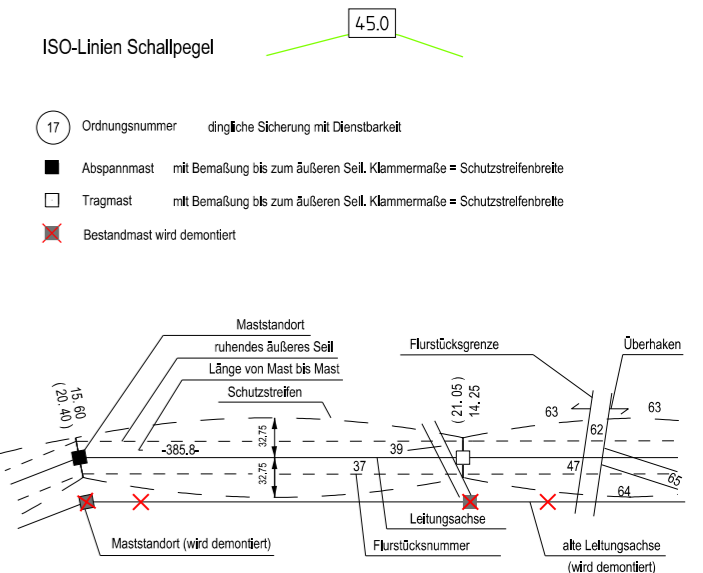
ISO-Linien Schallpegel

45.0

17 Ordnungsnummer dingliche Sicherung mit Dienstbarkeit

Abspannmast mit Bemaßung bis zum äußeren Seil. Klammermaße = Schutzstreifenbreite

Tragmast mit Bemaßung bis zum äußeren Seil. Klammermaße = Schutzstreifenbreite

Bestandmast wird demontiert

Maststandort

ruhendes äußeres Seil

Länge von Mast bis Mast

Schutzstreifen

Flurstücksgrenze

Überhaken

15.60
(20.40)

(21.05)
14.25

-385.8-

32,75

32,75

39

37

63

63

62

47

65

64

Leitungsachse

Maststandort (wird demontiert)

Flurstücksnummer

alte Leitungsachse (wird demontiert)